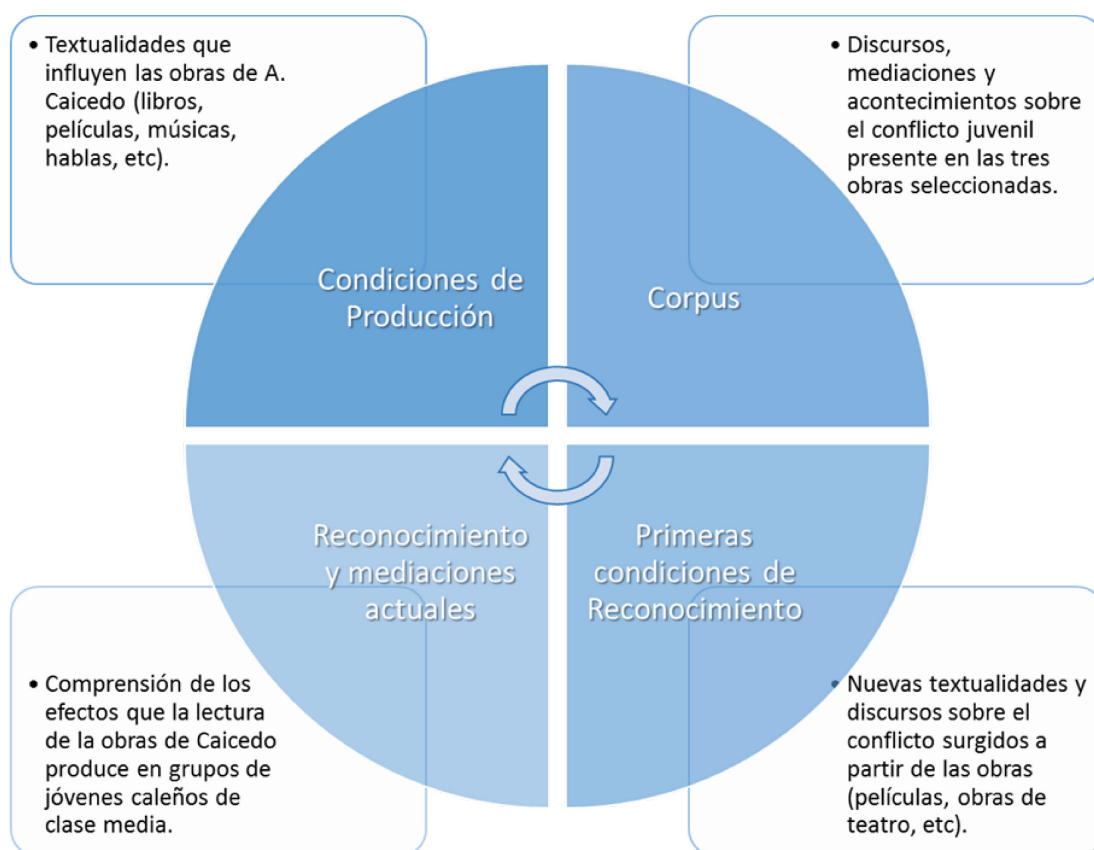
• Textualidades que influyen las obras de A. Caicedo (libros, películas, músicas, hablas, etc).

• Discursos, mediaciones y acontecimientos sobre el conflicto juvenil presente en las tres obras seleccionadas.

Condiciones de Producción

Corpus

Reconocimiento y mediaciones actuales

Primeras condiciones de Reconocimiento

• Comprensión de los efectos que la lectura de la obras de Caicedo produce en grupos de jóvenes caleños de clase media.

• Nuevas textualidades y discursos sobre el conflicto surgidos a partir de las obras (películas, obras de teatro, etc).